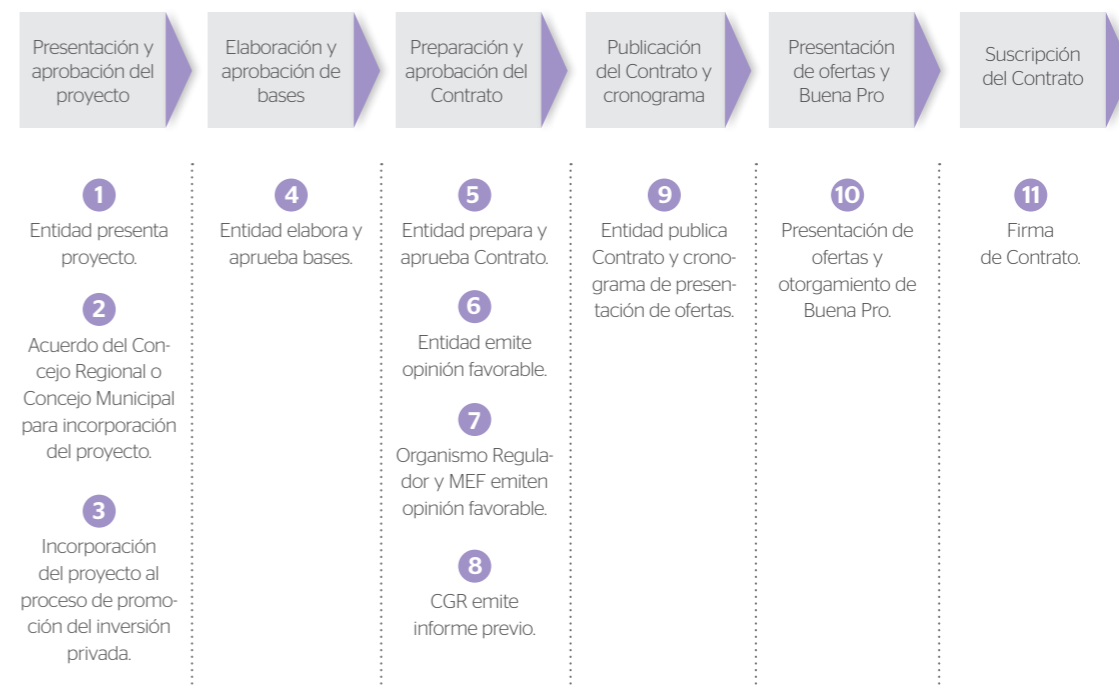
Presentación y aprobación del proyecto

Elaboración y aprobación de bases

Preparación y aprobación del Contrato

Publicación del Contrato y cronograma

Presentación de ofertas y Buena Pro

Suscripción del Contrato

1
Entidad presenta proyecto.

2
Acuerdo del Concejo Regional o Concejo Municipal para incorporación del proyecto.

3
Incorporación del proyecto al proceso de promoción del inversión privada.

4
Entidad elabora y aprueba bases.

5
Entidad prepara y aprueba Contrato.

6
Entidad emite opinión favorable.

7
Organismo Regulador y MEF emiten opinión favorable.

8
CGR emite informe previo.

9
Entidad publica Contrato y cronograma de presentación de ofertas.

10
Presentación de ofertas y otorgamiento de Buena Pro.

11
Firma de Contrato.